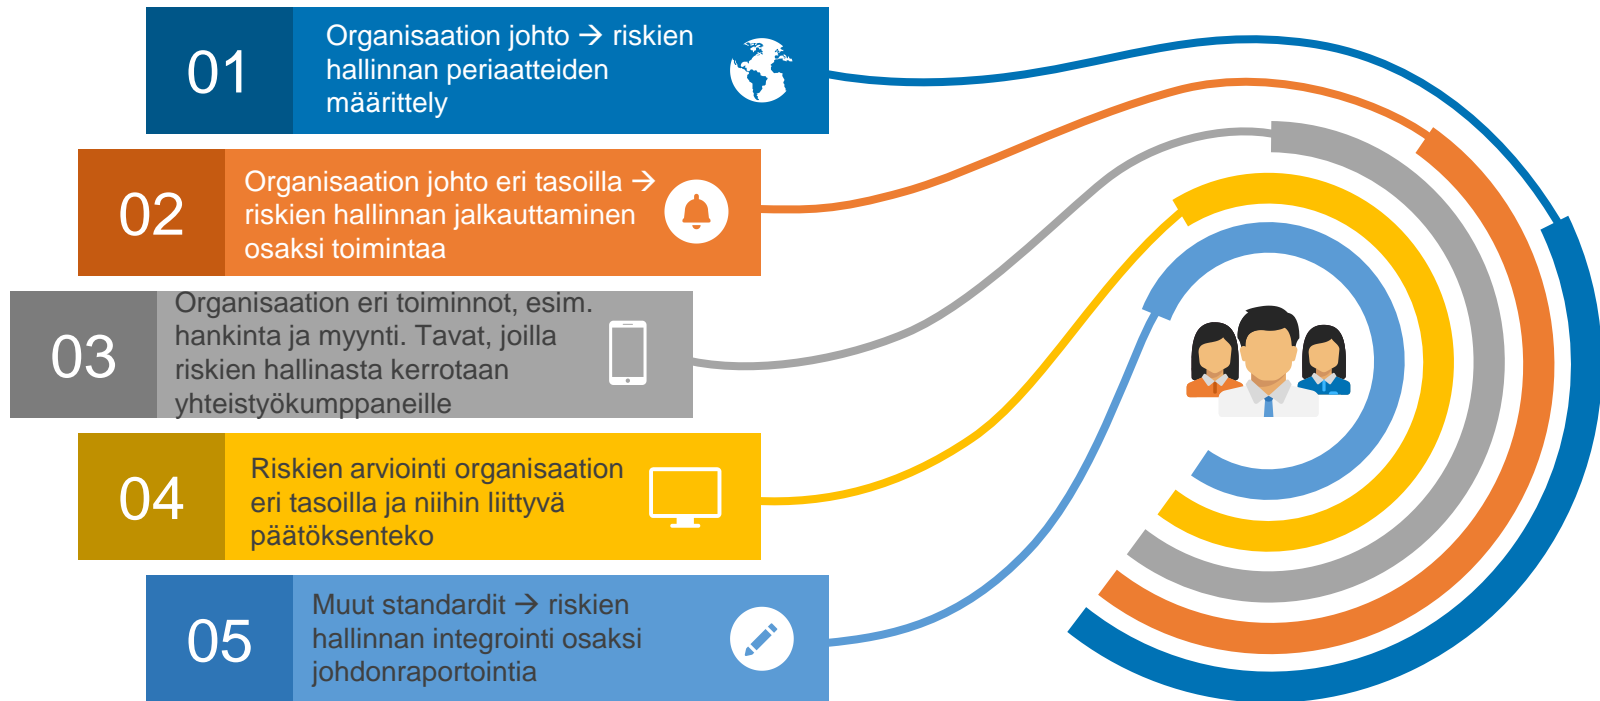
01

Organisaation johto → riskien hallinnan periaatteiden määrittely

02

Organisaation johto eri tasoilla → riskien hallinnan jalkauttaminen osaksi toimintaa

03

Organisaation eri toiminnot, esim. hankinta ja myynti. Tavat, joilla riskien hallinasta kerrotaan yhteistyökumppaneille

04

Riskien arviointi organisaation eri tasoilla ja niihin liittyvä päätöksenteko

05

Muut standardit → riskien hallinnan integrointi osaksi johdonraportointia